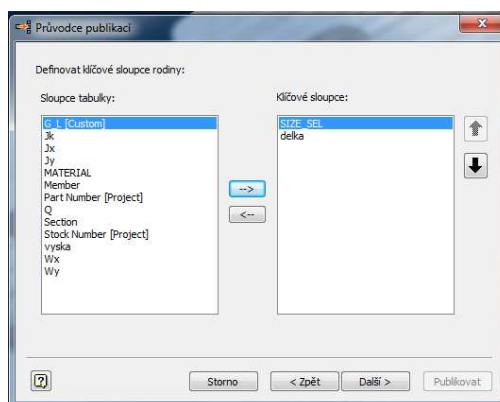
Průvodce publikací

Definovat klíčové sloupce rodiny:

Sloupce tabulky:

G_L [Custom]
Jk
Jx
Jy
MATERIAL
Member
Part Number [Project]
Q
Section
Stock Number [Project]
vyska
Wx
Wy

-->
<--

Klíčové sloupce:

SIZE_SEL
delka

Storno
< Zpět
Další >
Publikovat